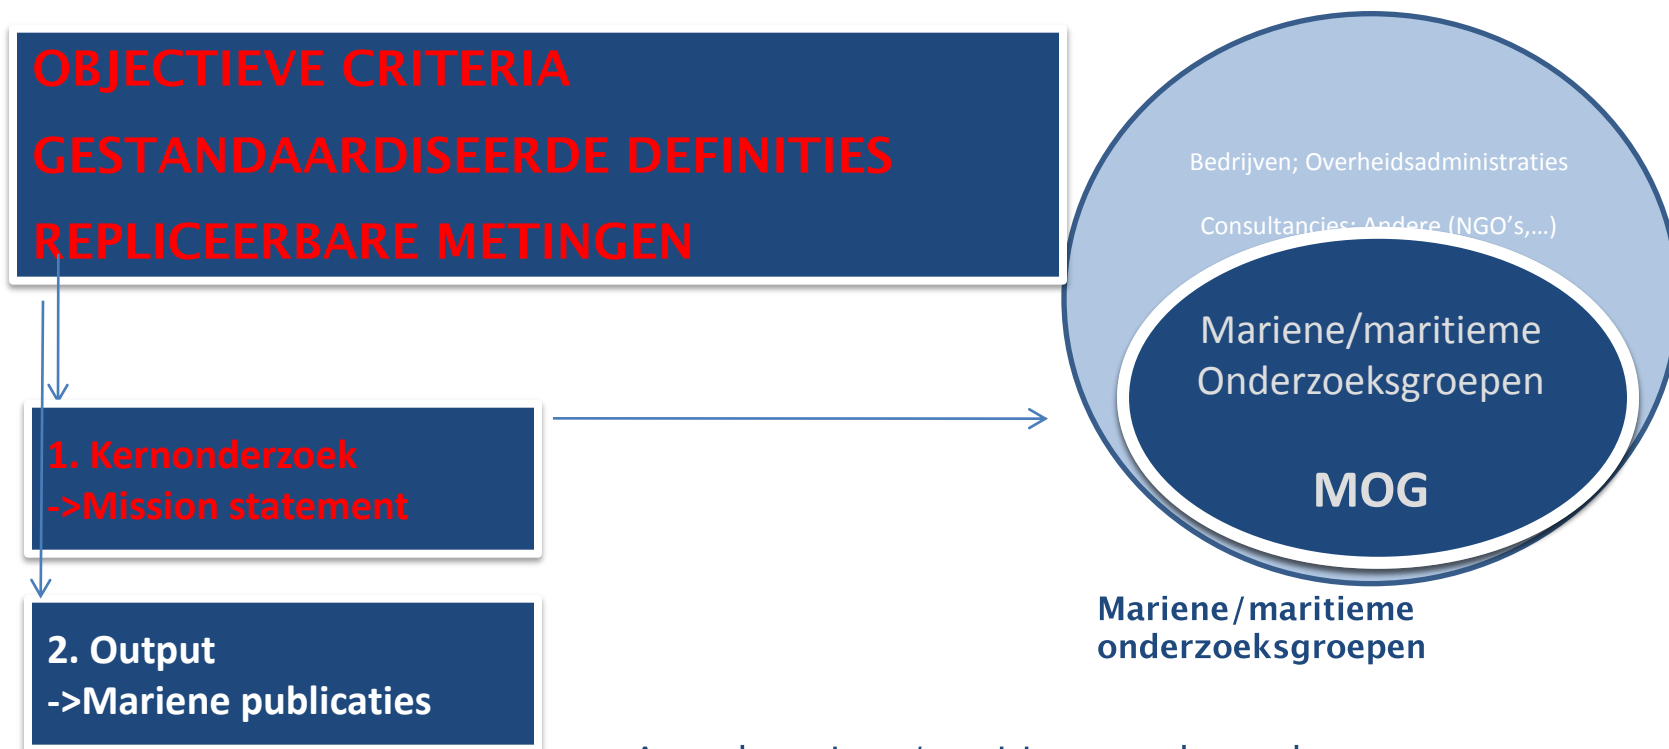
OBJECTIEVE CRITERIA
GESTANDAARDISEERDE DEFINITIES
REPLICEERBARE METINGEN

Bedrijven; Overheidsadministraties

Consultancies; Andere (NGO's,...)

Mariene/maritieme Onderzoeksgroepen

MOG

1. Kernonderzoek
->Mission statement

Mariene/maritieme onderzoeksgroepen

2. Output
->Mariene publicaties

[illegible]